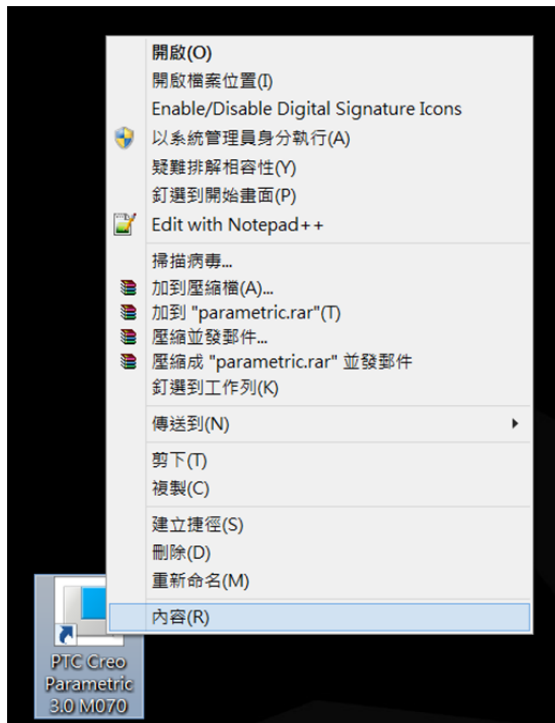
開啟(O)
開啟檔案位置(I)
Enable/Disable Digital Signature Icons
以系統管理員身分執行(A)
疑難排解相容性(Y)
釘選到開始畫面(P)
Edit with Notepad++

掃描病毒...
加到壓縮檔(A)...
加到 "parametric.rar"(T)
壓縮並發郵件...
壓縮成 "parametric.rar" 並發郵件
釘選到工作列(K)

傳送到(N)

剪下(T)
複製(C)

建立捷徑(S)
刪除(D)
重新命名(M)

內容(R)

PTC Creo Parametric 3.0 M070